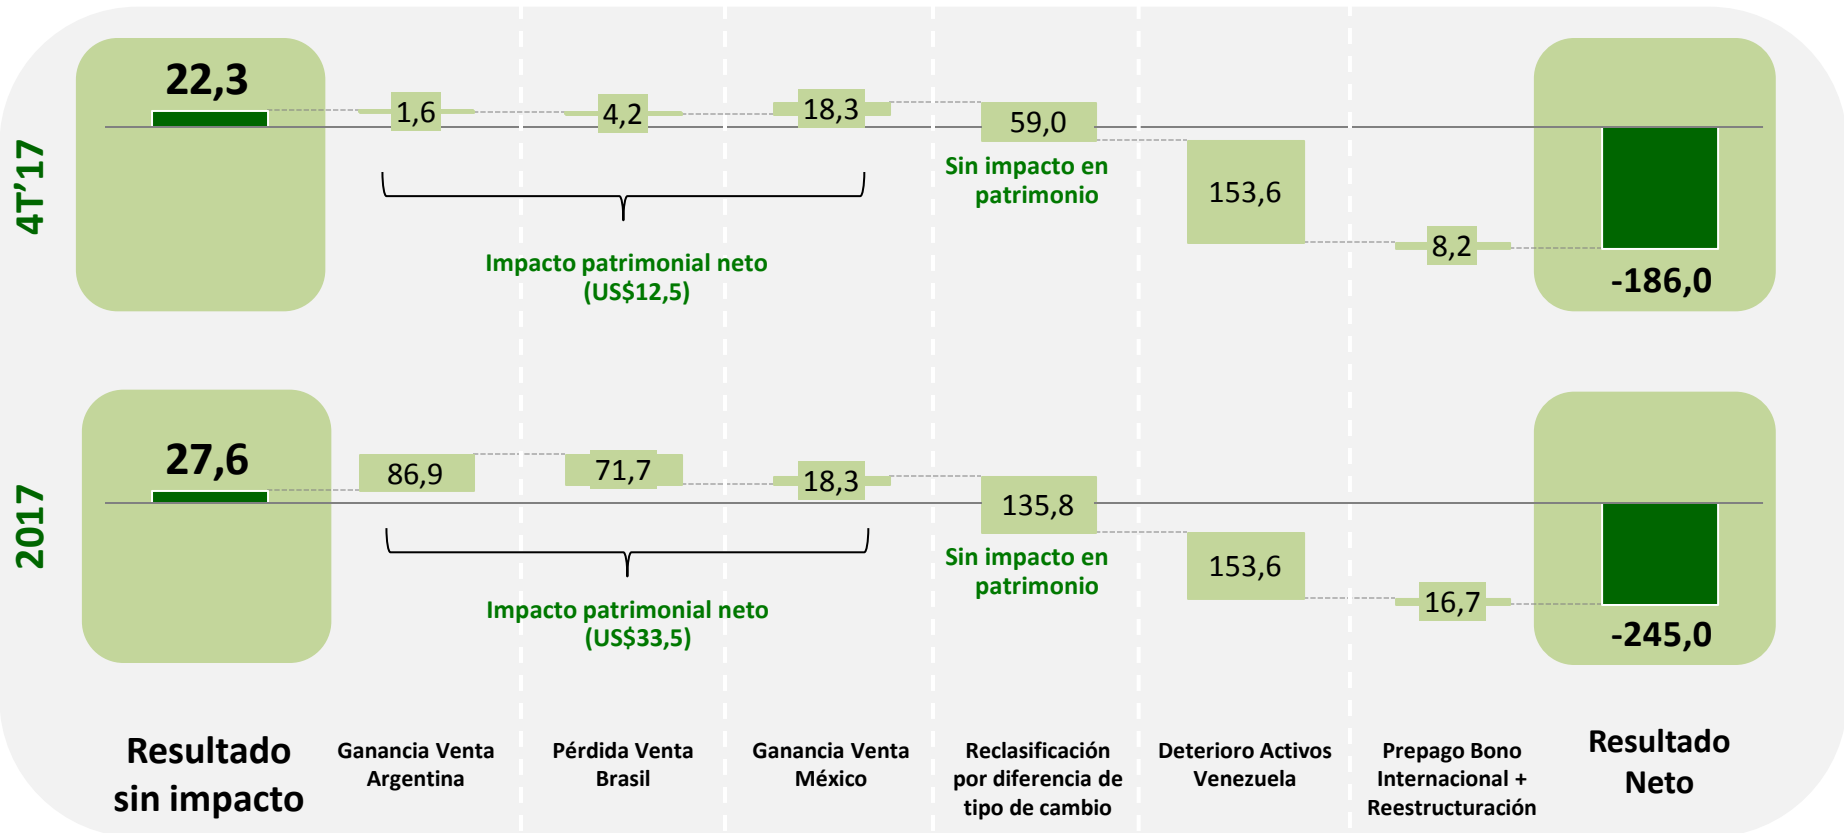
4T'17

22,3

1,6

4,2

18,3

59,0

Sin impacto en patrimonio

153,6

8,2

-186,0

Impacto patrimonial neto (US$12,5)

2017

27,6

86,9

71,7

18,3

135,8

Sin impacto en patrimonio

153,6

16,7

-245,0

Impacto patrimonial neto (US$33,5)

Resultado sin impacto

Ganancia Venta Argentina

Pérdida Venta Brasil

Ganancia Venta México

Reclasificación por diferencia de tipo de cambio

Deterioro Activos Venezuela

Prepago Bono Internacional + Reestructuración

Resultado Neto